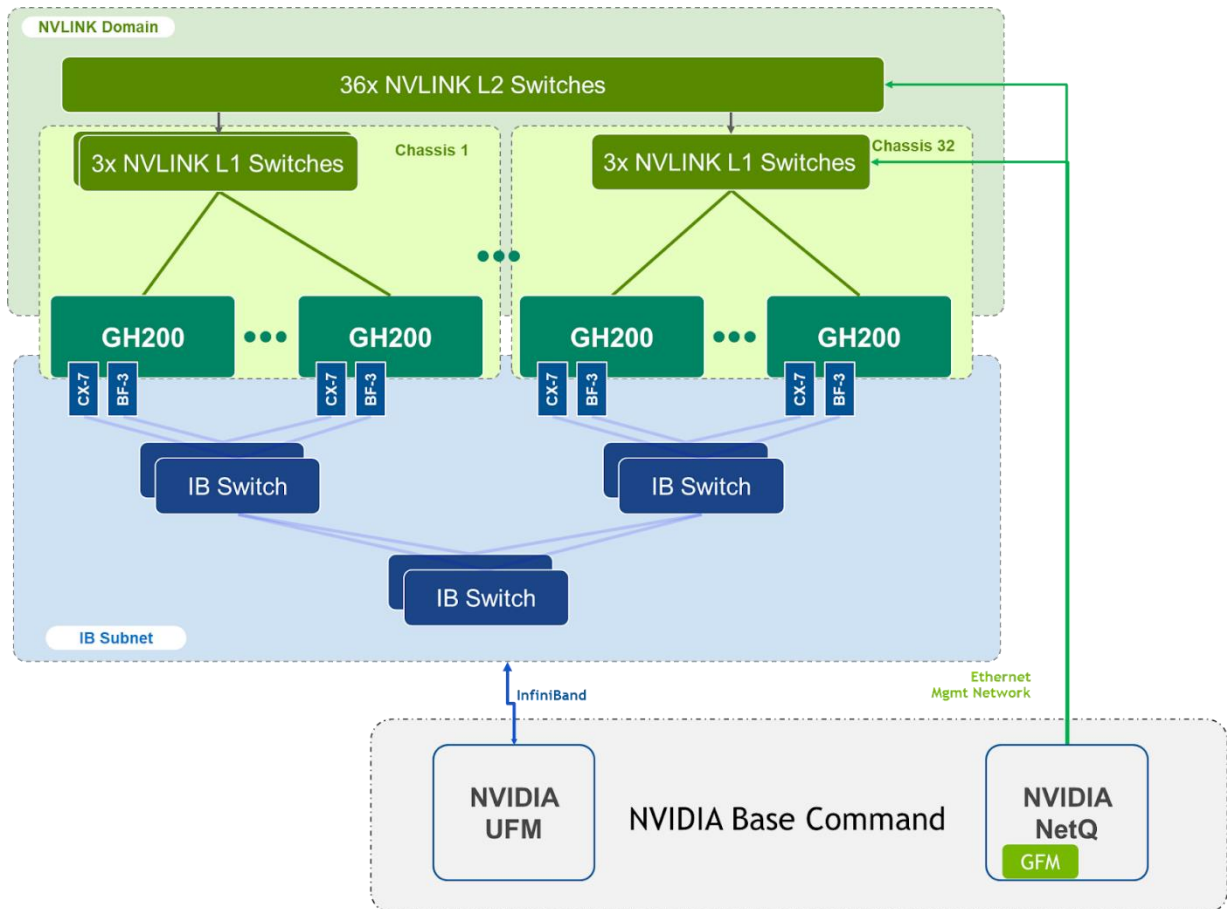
NVLINK Domain

36x NVLINK L2 Switches

3x NVLINK L1 Switches

Chassis 1

3x NVLINK L1 Switches

Chassis 32

GH200

GH200

GH200

GH200

CX-7

BF-3

CX-7

BF-3

CX-7

BF-3

CX-7

BF-3

IB Switch

IB Switch

IB Switch

IB Subnet

InfiniBand

Ethernet
Mgmt Network

NVIDIA
UFM

NVIDIA Base Command

NVIDIA
NetQ

GFM